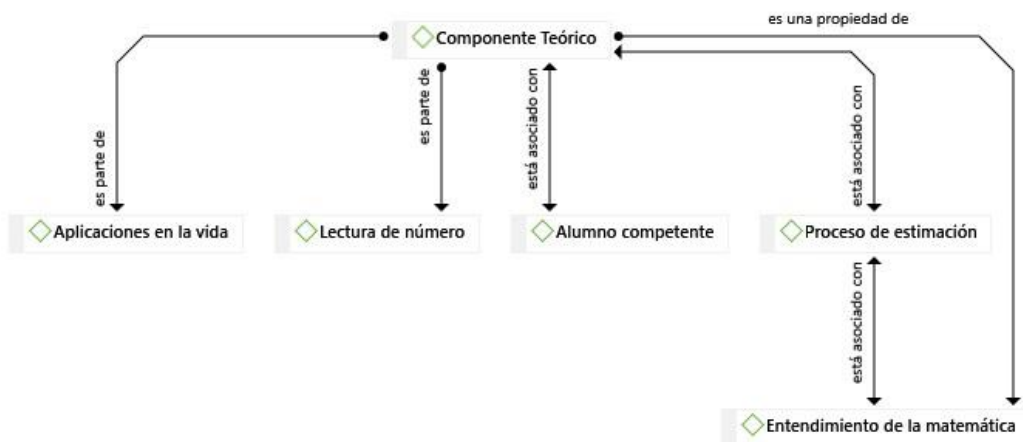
Componente Teórico

es una propiedad de

es parte de

es parte de

está asociado con

está asociado con

Aplicaciones en la vida

Lectura de número

Alumno competente

Proceso de estimación

está asociado con

Entendimiento de la matemática